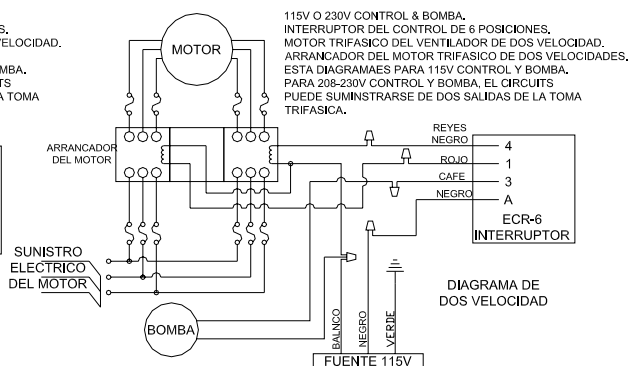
S.
VELOCIDAD.

MBA.
ITS
A TOMA

115V O 230V CONTROL & BOMBA.
INTERRUPTOR DEL CONTROL DE 6 POSICIONES.
MOTOR TRIFASICO DEL VENTILADOR DE DOS VELOCIDAD.
ARRANCADOR DEL MOTOR TRIFASICO DE DOS VELOCIDADES.
ESTA DIAGRAMAES PARA 115V CONTROL Y BOMBA.
PARA 208-230V CONTROL Y BOMBA, EL CIRCUITS
PUEDE SUMINSTRARSE DE DOS SALIDAS DE LA TOMA
TRIFASICA.

MOTOR

ARRANCADOR
DEL MOTOR

REYES
NEGRO
4
ROJO
1
CAFE
3
NEGRO
A

ECR-6
INTERRUPTOR

SUNISTRO
ELECTRICO
DEL MOTOR

BOMBA

BALNCO
NEGRO
VERDE

FUENTE 115V

DIAGRAMA DE
DOS VELOCIDAD